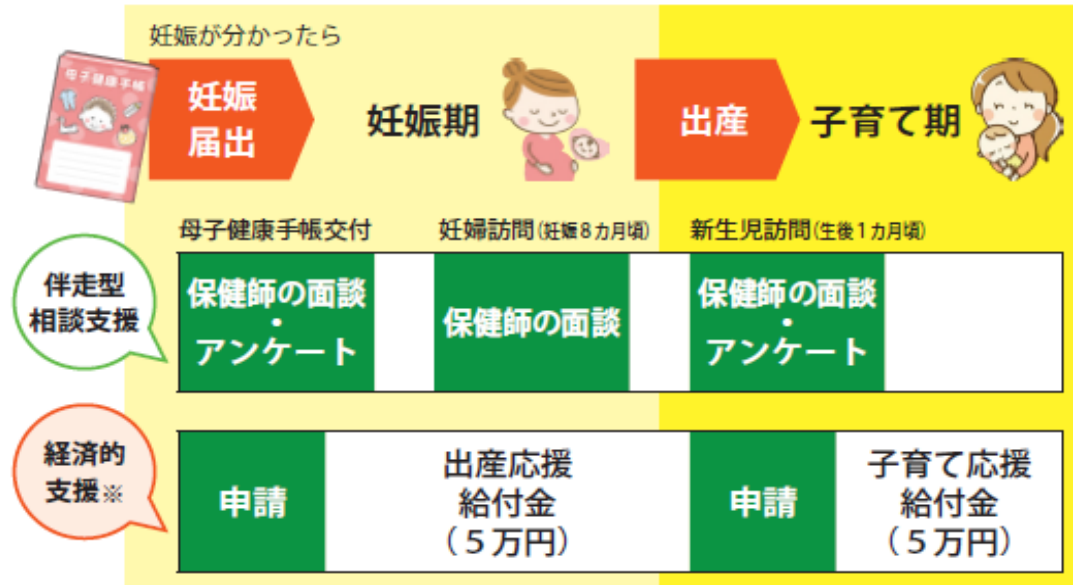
母子健康手帳

妊娠が分かったら

妊娠届出

妊娠期

出産

子育て期

母子健康手帳交付

妊婦訪問(妊娠8カ月頃)

新生児訪問(生後1カ月頃)

伴走型相談支援

保健師の面談・アンケート

保健師の面談

保健師の面談・アンケート

経済的支援※

申請

出産応援給付金(5万円)

申請

子育て応援給付金(5万円)